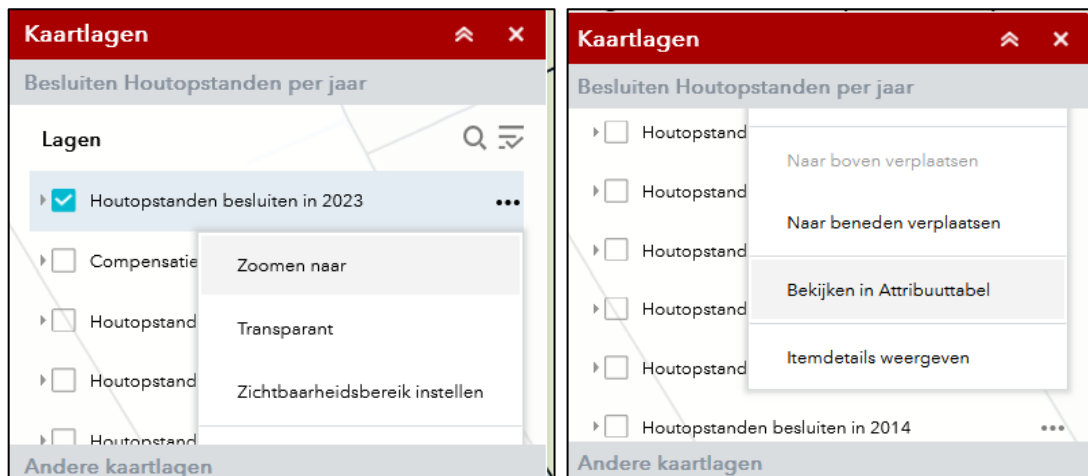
Kaartlagen

Besluiten Houtopstanden per jaar

Lagen

Houtopstanden besluiten in 2023

Compensatie

Houtopstand

Houtopstand

Houtopstand

Zoomen naar

Transparant

Zichtbaarheidsbereik instellen

Andere kaartlagen

Kaartlagen

Besluiten Houtopstanden per jaar

Houtopstand

Houtopstand

Houtopstand

Houtopstand

Houtopstand

Naar boven verplaatsen

Naar beneden verplaatsen

Bekijken in Attribuuttabel

Itemdetails weergeven

Houtopstanden besluiten in 2014

Andere kaartlagen